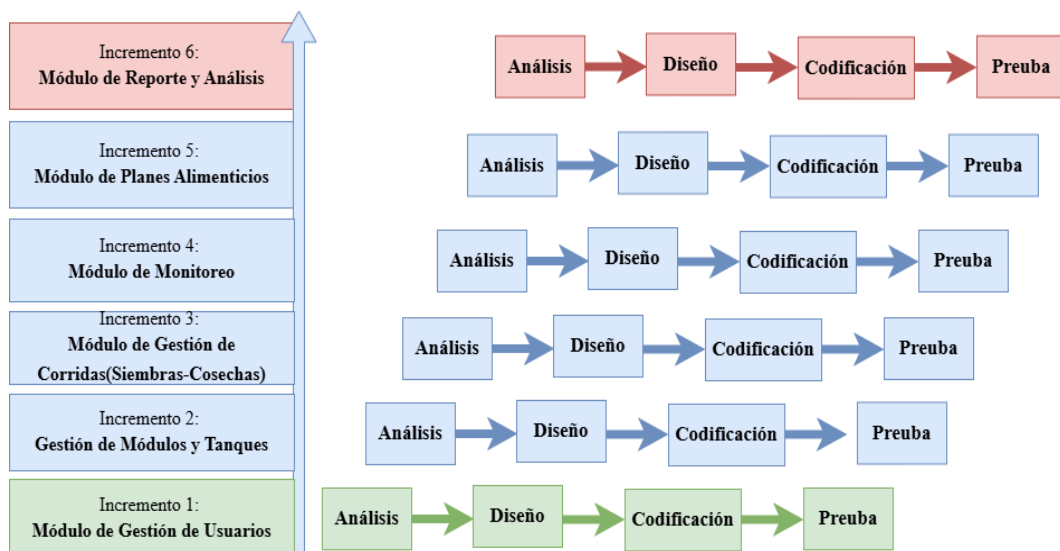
Incremento 6:
Módulo de Reporte y Análisis

Análisis | Diseño | Codificación | Preuba

Incremento 5:
Módulo de Planes Alimenticios

Análisis | Diseño | Codificación | Preuba

Incremento 4:
Módulo de Monitoreo

Análisis | Diseño | Codificación | Preuba

Incremento 3:
Módulo de Gestión de Corridas(Siembras-Cosechas)

Análisis | Diseño | Codificación | Preuba

Incremento 2:
Gestión de Módulos y Tanques

Análisis | Diseño | Codificación | Preuba

Incremento 1:
Módulo de Gestión de Usuarios

Análisis | Diseño | Codificación | Preuba